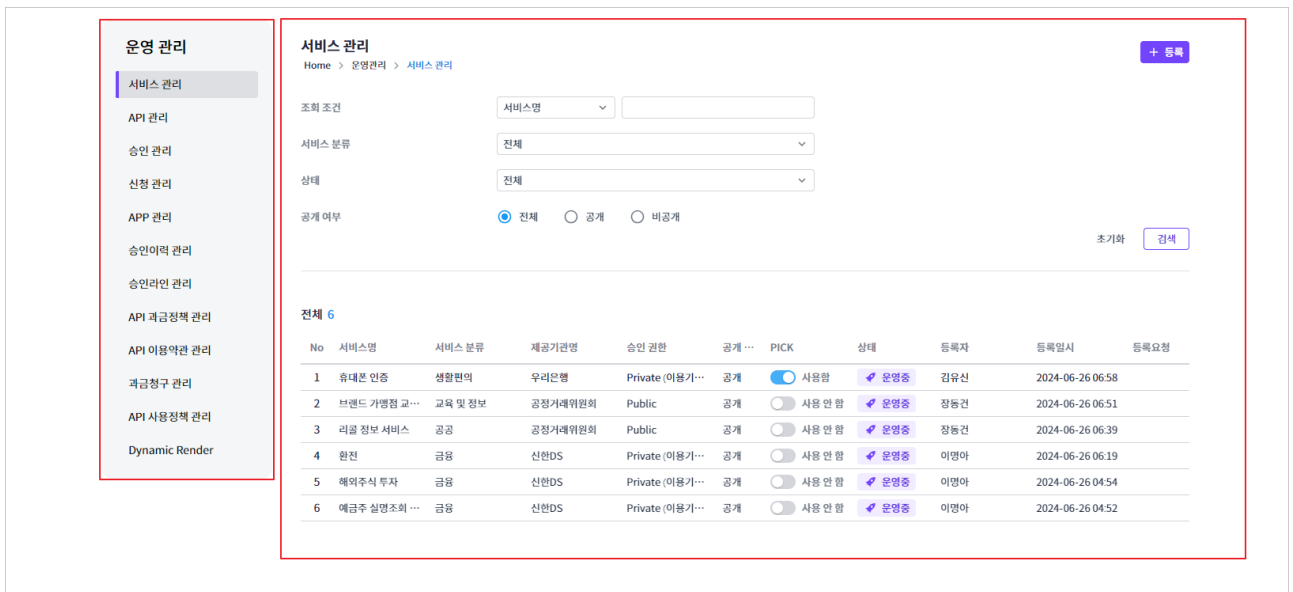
운영 관리

서비스 관리
API 관리
승인 관리
신청 관리
APP 관리
승인이력 관리
승인라인 관리
API 과금정책 관리
API 이용약관 관리
과금청구 관리
API 사용정책 관리
Dynamic Render

서비스 관리
Home > 운영관리 > 서비스 관리

+ 등록

조회 조건 서비스명
서비스 분류 전체
상태 전체
공개 여부 전체 공개 비공개

초기화 검색

전체 6

| No | 서비스명 | 서비스 분류 | 제공기관명 | 승인 권한 | 공개 … | PICK | 상태 | 등록자 | 등록일시 | 등록요청 |
|---|---|---|---|---|---|---|---|---|---|---|
| 1 | 휴대폰 인증 | 생활편의 | 우리은행 | Private (이용기… | 공개 | 사용함 | 운영중 | 김유신 | 2024-06-26 06:58 | |
| 2 | 브랜드 가맹점 교… | 교육 및 정보 | 공정거래위원회 | Public | 공개 | 사용 안 함 | 운영중 | 장동건 | 2024-06-26 06:51 | |
| 3 | 리콜 정보 서비스 | 공공 | 공정거래위원회 | Public | 공개 | 사용 안 함 | 운영중 | 장동건 | 2024-06-26 06:39 | |
| 4 | 환전 | 금융 | 신한DS | Private (이용기… | 공개 | 사용 안 함 | 운영중 | 이명아 | 2024-06-26 06:19 | |
| 5 | 해외주식 투자 | 금융 | 신한DS | Private (이용기… | 공개 | 사용 안 함 | 운영중 | 이명아 | 2024-06-26 04:54 | |
| 6 | 예금주 실명조회 … | 금융 | 신한DS | Private (이용기… | 공개 | 사용 안 함 | 운영중 | 이명아 | 2024-06-26 04:52 | |